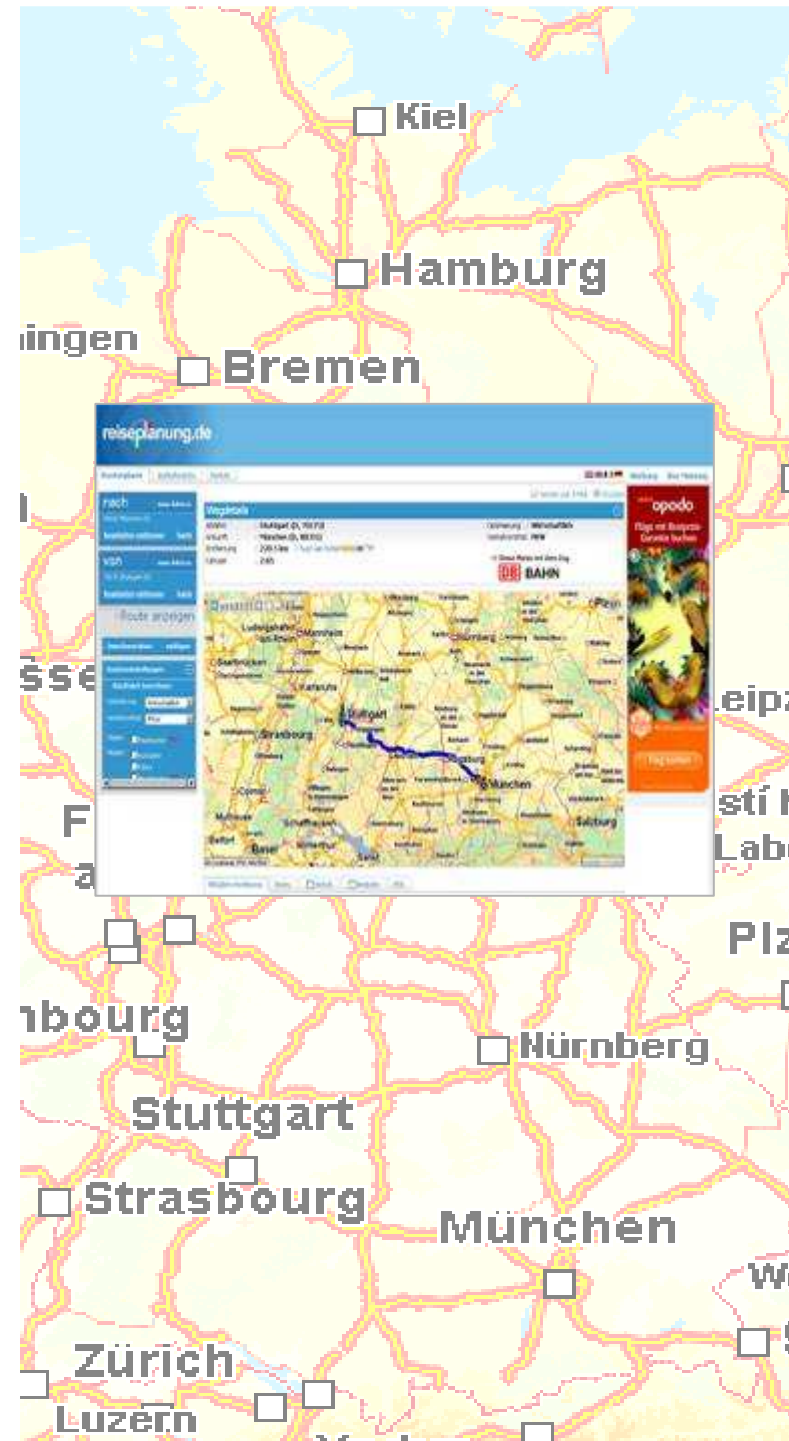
Kiel

Hamburg

ingen

Bremen

reiseplanung.de

nach

von

Route anzeigen

Wegdetails

Stuttgart

München

DB BAHN

opodo

sse

eipz

F

a

stí

Labe

Plz

nbourg

Nürnberg

Stuttgart

Strasbourg

München

Zürich

Luzern